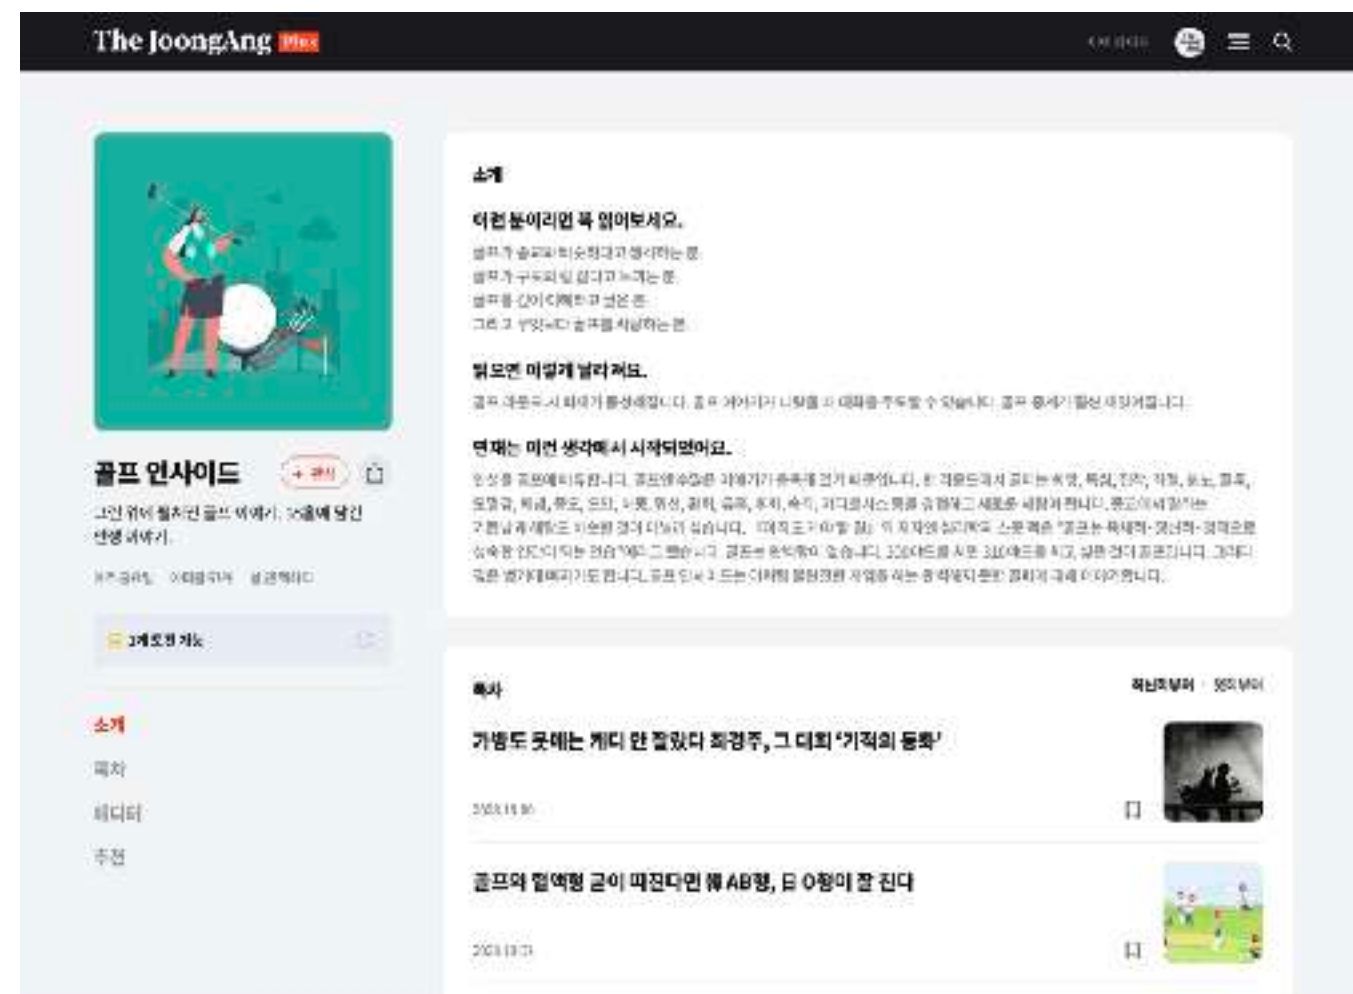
The JoongAng Plus

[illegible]

골프 인사이드

+ 관심

그린 위의 펼쳐진 골프 이야기. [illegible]

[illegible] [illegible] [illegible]

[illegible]

소개

목차

에디터

추천

소개

이런 분이라면 꼭 읽어보세요.

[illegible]
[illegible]
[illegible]
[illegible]

읽으면 이렇게 달라져요.

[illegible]

연재는 이런 생각에서 시작되었어요.

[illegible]

목차

최신순보기 · 첫회부터

가범도 큇에는 캐디 안 잘있다 최경주, 그 대회 '기적의 동화'

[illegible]

골프와 혈액형 궁이 따진다면 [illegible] AB형, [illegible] O형이 잘 친다

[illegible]